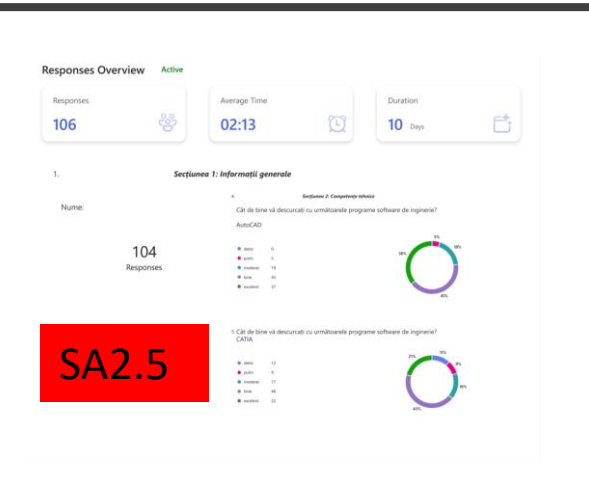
Responses Overview Active

Responses
106

Average Time
02:13

Duration
10 Days

1.

Secțiunea 1: Informații generale

Nume:

104
Responses

4. Secțiunea 2: Competențe tehnice

Cât de bine vă descurcați cu următoarele programe software de inginerie?

AutoCAD

| | |
|---|---|
| deloc | 6 |
| puțin | 3 |
| moderat | 15 |
| bine | 45 |
| excelent | 37 |

5%
14%
36%
45%

SA2.5

1. Cât de bine vă descurcați cu următoarele programe software de inginerie?
CATIA

| | |
|---|---|
| deloc | 13 |
| puțin | 9 |
| moderat | 17 |
| bine | 46 |
| excelent | 22 |

11%
8%
21%
16%
43%